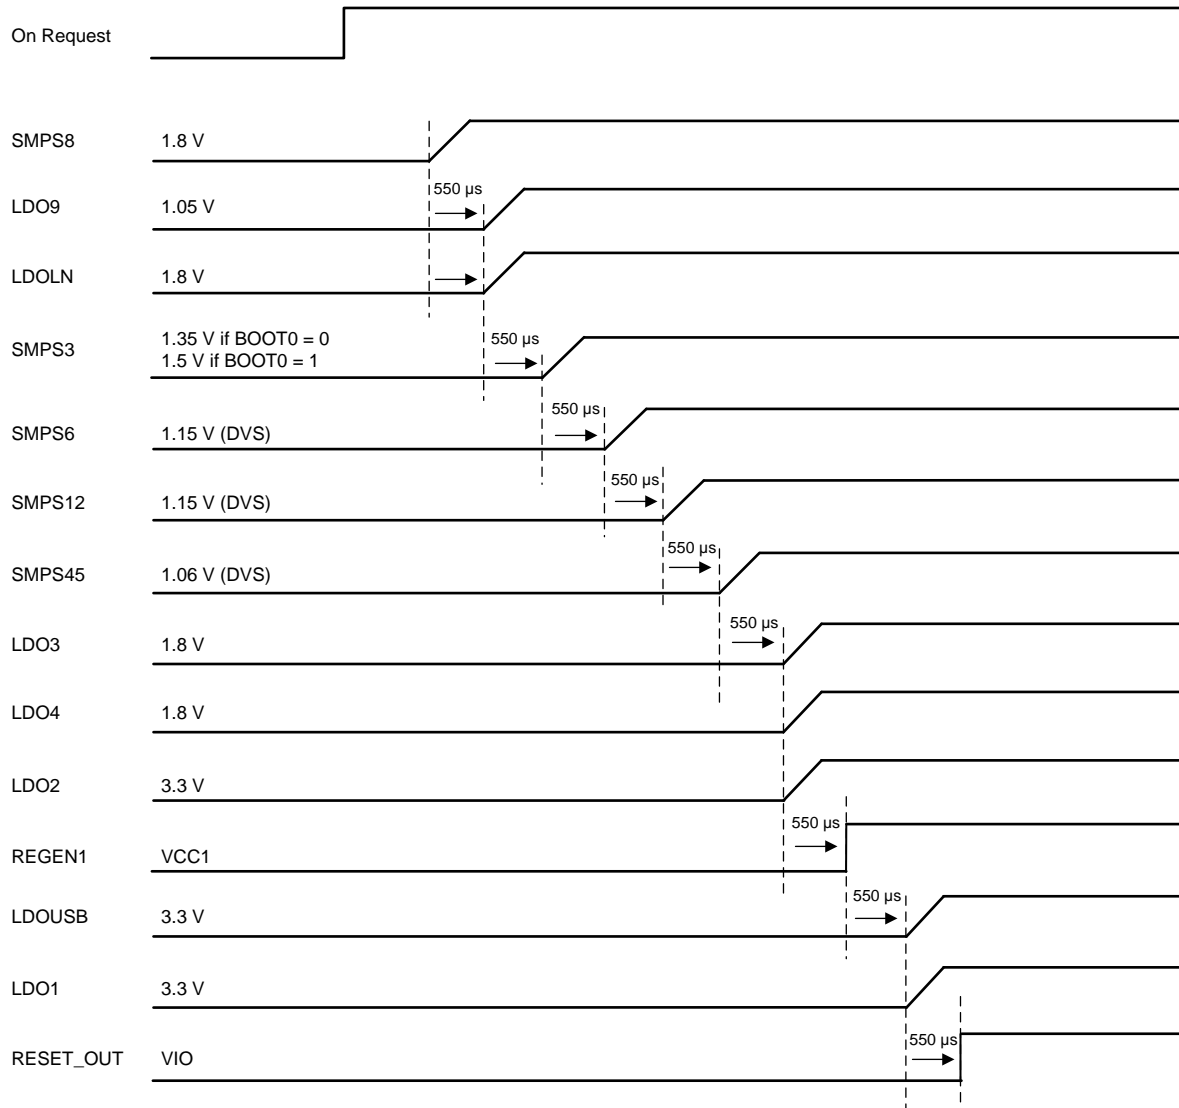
On Request

SMPS8 1.8 V

550 µs

LDO9 1.05 V

LDOLN 1.8 V

SMPS3 1.35 V if BOOT0 = 0
1.5 V if BOOT0 = 1

550 µs

550 µs

SMPS6 1.15 V (DVS)

550 µs

SMPS12 1.15 V (DVS)

550 µs

SMPS45 1.06 V (DVS)

550 µs

LDO3 1.8 V

LDO4 1.8 V

LDO2 3.3 V

550 µs

REGEN1 VCC1

550 µs

LDOUSB 3.3 V

LDO1 3.3 V

550 µs

RESET_OUT VIO